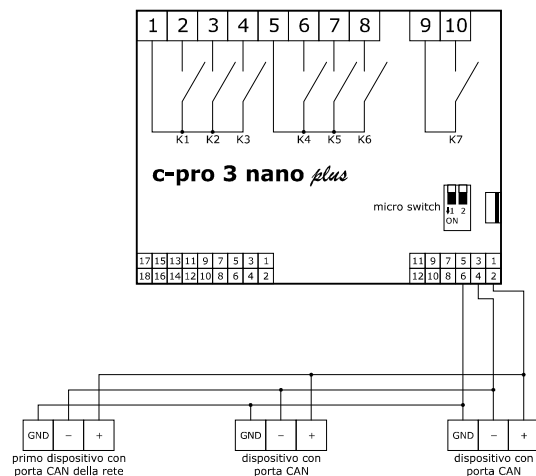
1 2 3 4 5 6 7 8 9 10

K1 K2 K3 K4 K5 K6 K7

c-pro 3 nano plus

micro switch

1 2
ON

| 17 | 15 | 13 | 11 | 9 | 7 | 5 | 3 | 1 |
|---|---|---|---|---|---|---|---|---|
| 18 | 16 | 14 | 12 | 10 | 8 | 6 | 4 | 2 |

| 11 | 9 | 7 | 5 | 3 | 1 |
|---|---|---|---|---|---|
| 12 | 10 | 8 | 6 | 4 | 2 |

GND – +
primo dispositivo con porta CAN della rete

GND – +
dispositivo con porta CAN

GND – +
dispositivo con porta CAN